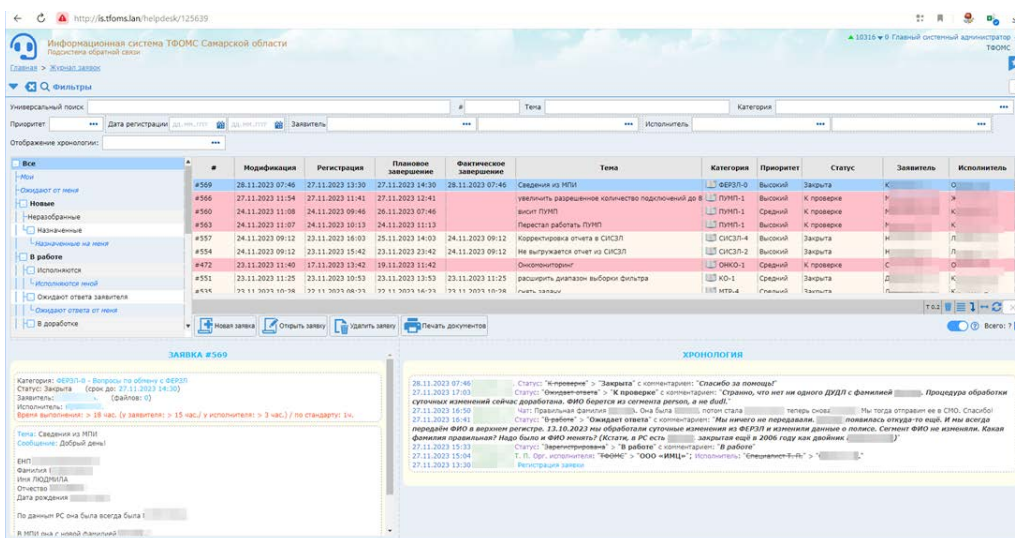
http://is.tfoms.lan/helpdesk/125639

Информационная система ТФОМС Самарской области
Подсистема обратной связи

▲10316 ▼0 Главный системный администратор ТФОМС

Главная > Журнал заявок

Фильтры

Универсальный поиск | # | Тема | Категория
Приоритет | Дата регистрации дд.мм.гггг дд.мм.гггг | Заявитель | Исполнитель
Отображение хронологии:

Все
Мои
Ожидают от меня
Новые
Неразобранные
Назначенные
Назначенные на меня
В работе
Исполняются
Исполняются мной
Ожидают ответа заявителя
Ожидают ответа от меня
В доработке

| # | Модификация | Регистрация | Плановое завершение | Фактическое завершение | Тема | Категория | Приоритет | Статус | Заявитель | Исполнитель |
|---|---|---|---|---|---|---|---|---|---|---|
| #569 | 28.11.2023 07:46 | 27.11.2023 13:30 | 27.11.2023 14:30 | 28.11.2023 07:46 | Сведения из МПИ | ФЕРЗЛ-0 | Высокий | Закрыта | К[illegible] | О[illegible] |
| #566 | 27.11.2023 11:54 | 27.11.2023 11:41 | 27.11.2023 12:41 | | увеличить разрешенное количество подключений до 8 | ПУМП-1 | Высокий | К проверке | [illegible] | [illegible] |
| #560 | 24.11.2023 11:08 | 24.11.2023 09:46 | 26.11.2023 07:46 | | висит ПУМП | ПУМП-1 | Средний | К проверке | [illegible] | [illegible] |
| #563 | 24.11.2023 11:07 | 24.11.2023 10:13 | 24.11.2023 11:13 | | Перестал работать ПУМП | ПУМП-1 | Высокий | К проверке | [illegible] | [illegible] |
| #557 | 24.11.2023 09:12 | 23.11.2023 16:03 | 25.11.2023 14:03 | 24.11.2023 09:12 | Корректировка отчета в СИСЗЛ | СИСЗЛ-4 | Высокий | Закрыта | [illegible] | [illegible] |
| #554 | 24.11.2023 09:12 | 23.11.2023 15:42 | 23.11.2023 23:42 | 24.11.2023 09:12 | Не выгружается отчет из СИСЗЛ | СИСЗЛ-2 | Высокий | Закрыта | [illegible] | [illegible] |
| #472 | 23.11.2023 11:40 | 17.11.2023 13:42 | 19.11.2023 11:42 | | Онкомониторинг | ОНКО-1 | Средний | К проверке | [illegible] | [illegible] |
| #551 | 23.11.2023 11:25 | 23.11.2023 10:53 | 23.11.2023 13:53 | 23.11.2023 11:25 | расширить диапазон выборки фильтра | КО-1 | Высокий | Закрыта | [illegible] | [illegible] |
| #535 | 23.11.2023 10:28 | 22.11.2023 08:23 | 22.11.2023 16:23 | 23.11.2023 10:28 | снять запах | МТР-4 | Средний | Закрыта | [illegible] | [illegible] |

Новая заявка | Открыть заявку | Удалить заявку | Печать документов
Всего: 7

ЗАЯВКА #569

Категория: ФЕРЗЛ-0 - Вопросы по обмену с ФЕРЗЛ
Статус: Закрыта (срок до: 27.11.2023 14:30)
Заявитель: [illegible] (файлов: 0)
Исполнитель: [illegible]
Время выполнения: > 18 час. (у заявителя: > 15 час./ у исполнителя: > 3 час.) / по стандарту: 1ч.

Тема: Сведения из МПИ
Сообщение: Добрый день!

ЕНП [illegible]
Фамилия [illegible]
Имя ЛЮДМИЛА
Отчество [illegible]
Дата рождения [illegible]

По данным РС она была всегда была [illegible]

В МПИ она с новой фамилией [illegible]

ХРОНОЛОГИЯ

28.11.2023 07:46 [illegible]. Статус: "К проверке" > "Закрыта" с комментарием: "Спасибо за помощь!"
27.11.2023 17:03 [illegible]. Статус: "Ожидает ответа" > "К проверке" с комментарием: "Странно, что нет ни одного ДУДЛ с фамилией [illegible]. Процедура обработки суточных изменений сейчас доработана. ФИО берется из сегмента person, а не dudl."
27.11.2023 16:50 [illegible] Чат: Правильная фамилия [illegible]. Она была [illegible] потом стала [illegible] теперь снова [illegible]. Мы тогда отправим ее в СМО. Спасибо!
27.11.2023 16:41 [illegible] Статус: "В работе" > "Ожидает ответа" с комментарием: "Мы ничего не передавали. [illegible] появилась откуда-то ещё. И мы всегда передаём ФИО в верхнем регистре. 13.10.2023 мы обработали суточные изменения из ФЕРЗЛ и изменили данные о полисе. Сегмент ФИО не изменили. Какая фамилия правильная? Надо было и ФИО менять? (Кстати, в РС есть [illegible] закрытая ещё в 2006 году как двойник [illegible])"
27.11.2023 15:33 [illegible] Статус: "Зарегистрирована" > "В работе" с комментарием: "В работе"
27.11.2023 15:04 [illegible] Т. П. Орг. исполнитель: "ТФОМС" > "ООО «ИМЦ»"; Исполнитель: "Специалист Т. П." > "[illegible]"
27.11.2023 13:30 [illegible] Регистрация заявки